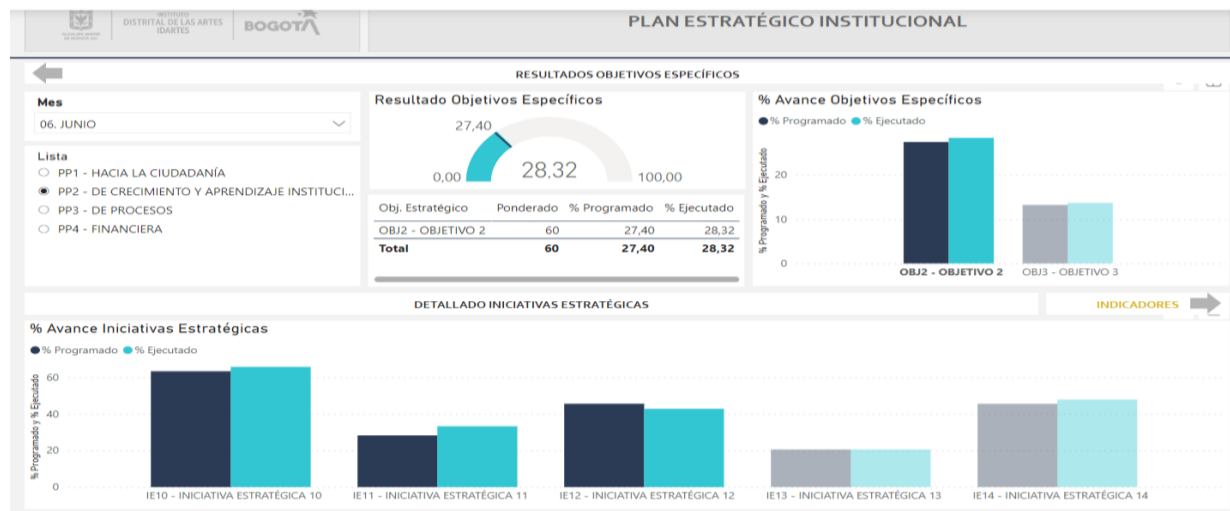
INSTITUTO DISTRITAL DE LAS ARTES IDARTES BOGOTÁ

PLAN ESTRATÉGICO INSTITUCIONAL

RESULTADOS OBJETIVOS ESPECÍFICOS

Mes
06. JUNIO

Lista
PP1 - HACIA LA CIUDADANÍA
PP2 - DE CRECIMIENTO Y APRENDIZAJE INSTITUCI...
PP3 - DE PROCESOS
PP4 - FINANCIERA

Resultado Objetivos Específicos
27,40
0,00
28,32
100,00

| Obj. Estratégico | Ponderado | % Programado | % Ejecutado |
|---|---|---|---|
| OBJ2 - OBJETIVO 2 | 60 | 27,40 | 28,32 |
| Total | 60 | 27,40 | 28,32 |

% Avance Objetivos Específicos
% Programado % Ejecutado
% Programado y % Ejecutado
20
10
0
OBJ2 - OBJETIVO 2
OBJ3 - OBJETIVO 3

DETALLADO INICIATIVAS ESTRATÉGICAS

INDICADORES

% Avance Iniciativas Estratégicas
% Programado % Ejecutado
% Programado y % Ejecutado
60
40
20
0
IE10 - INICIATIVA ESTRATÉGICA 10
IE11 - INICIATIVA ESTRATÉGICA 11
IE12 - INICIATIVA ESTRATÉGICA 12
IE13 - INICIATIVA ESTRATÉGICA 13
IE14 - INICIATIVA ESTRATÉGICA 14